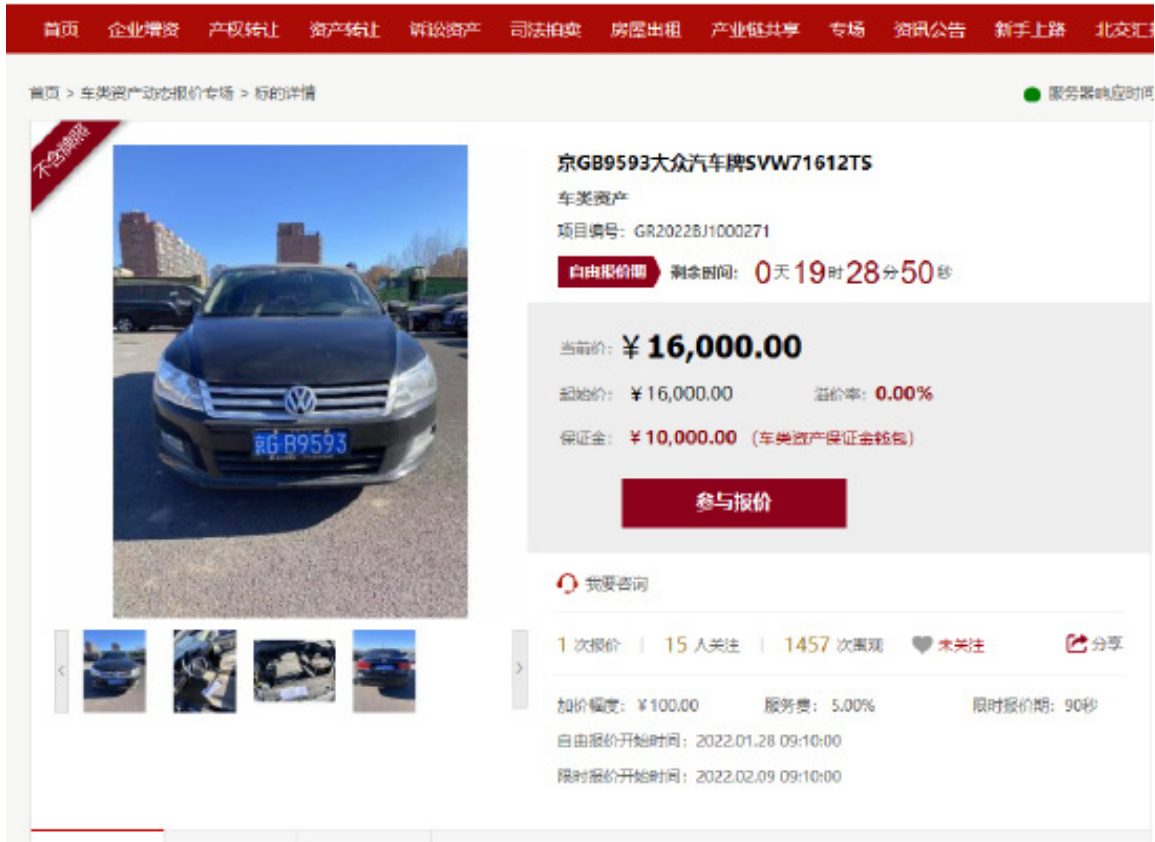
首页 企业增资 产权转让 资产转让 诉讼资产 司法拍卖 房屋出租 产业链共享 专场 资讯公告 新手上路 北交汇

首页 > 车类资产动态报价专场 > 标的详情

服务器响应时间

不含牌照

京GB9593

京GB9593大众汽车牌SVW71612TS

车类资产

项目编号：GR2022BJ1000271

自由报价期 剩余时间：0天19时28分50秒

当前价：￥16,000.00

起始价：￥16,000.00 溢价率：0.00%

保证金：￥10,000.00 （车类资产保证金钱包）

参与报价

我要咨询

1 次报价 | 15 人关注 | 1457 次围观 未关注 分享

加价幅度：￥100.00 服务费：5.00% 限时报价期：90秒

自由报价开始时间：2022.01.28 09:10:00

限时报价开始时间：2022.02.09 09:10:00